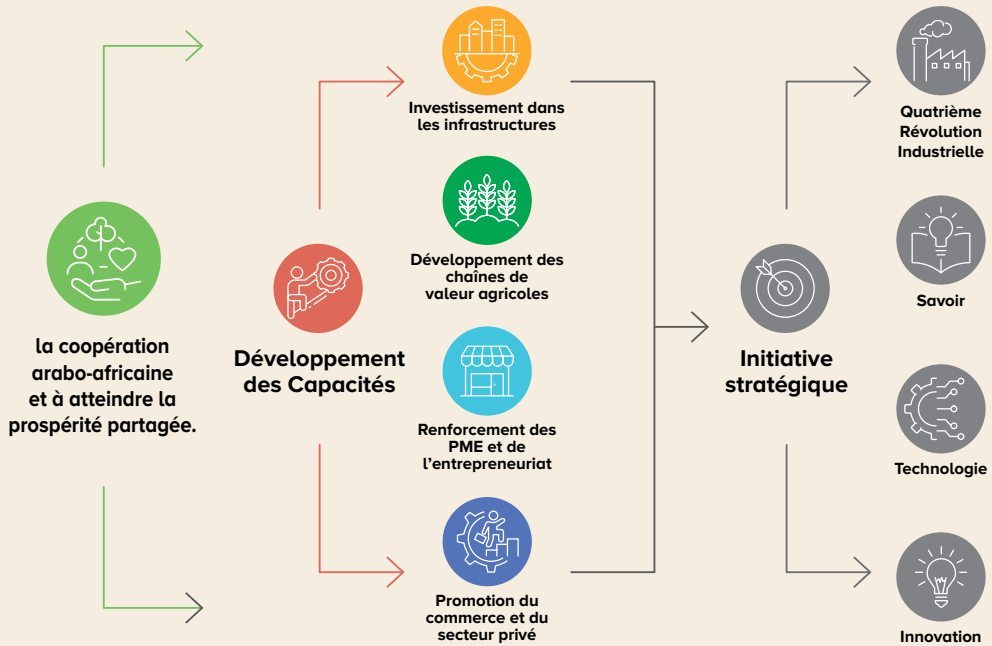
la coopération arabo-africaine et à atteindre la prospérité partagée.

Développement des Capacités

Investissement dans les infrastructures

Développement des chaines de valeur agricoles

Renforcement des PME et de l'entrepreneuriat

Promotion du commerce et du secteur privé

Initiative stratégique

Quatrième Révolution Industrielle

Savoir

Technologie

Innovation